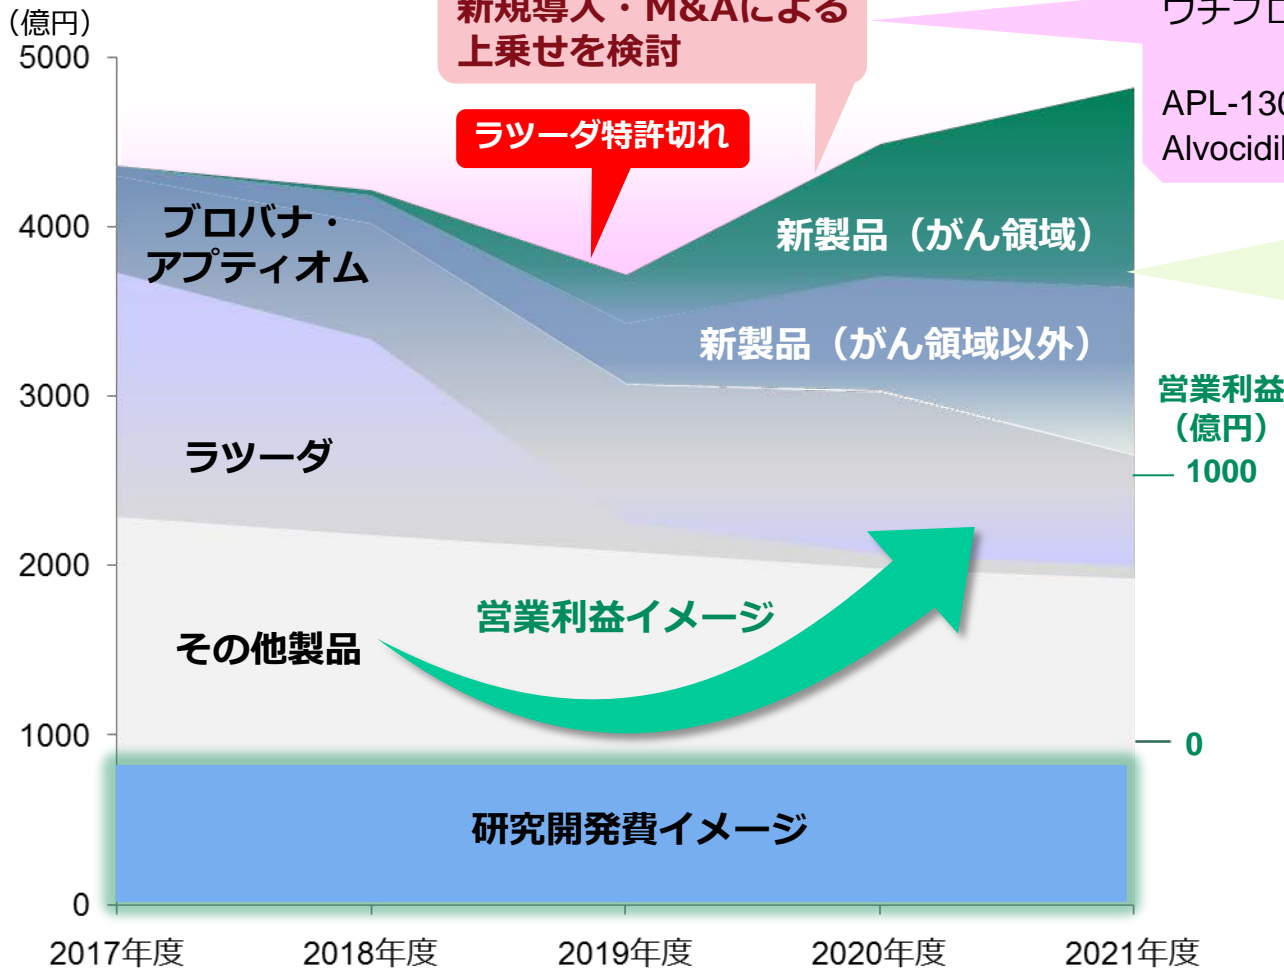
(億円)
5000
4000
3000
2000
1000
0

新規導入・M&Aによる上乗せを検討

ウチフロ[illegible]

APL-130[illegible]
Alvocidi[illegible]

ラツーダ特許切れ

ブロバナ・
アプティオム

新製品(がん領域)

新製品(がん領域以外)

ラツーダ

営業利益
(億円)
1000
0

営業利益イメージ

その他製品

研究開発費イメージ

2017年度
2018年度
2019年度
2020年度
2021年度